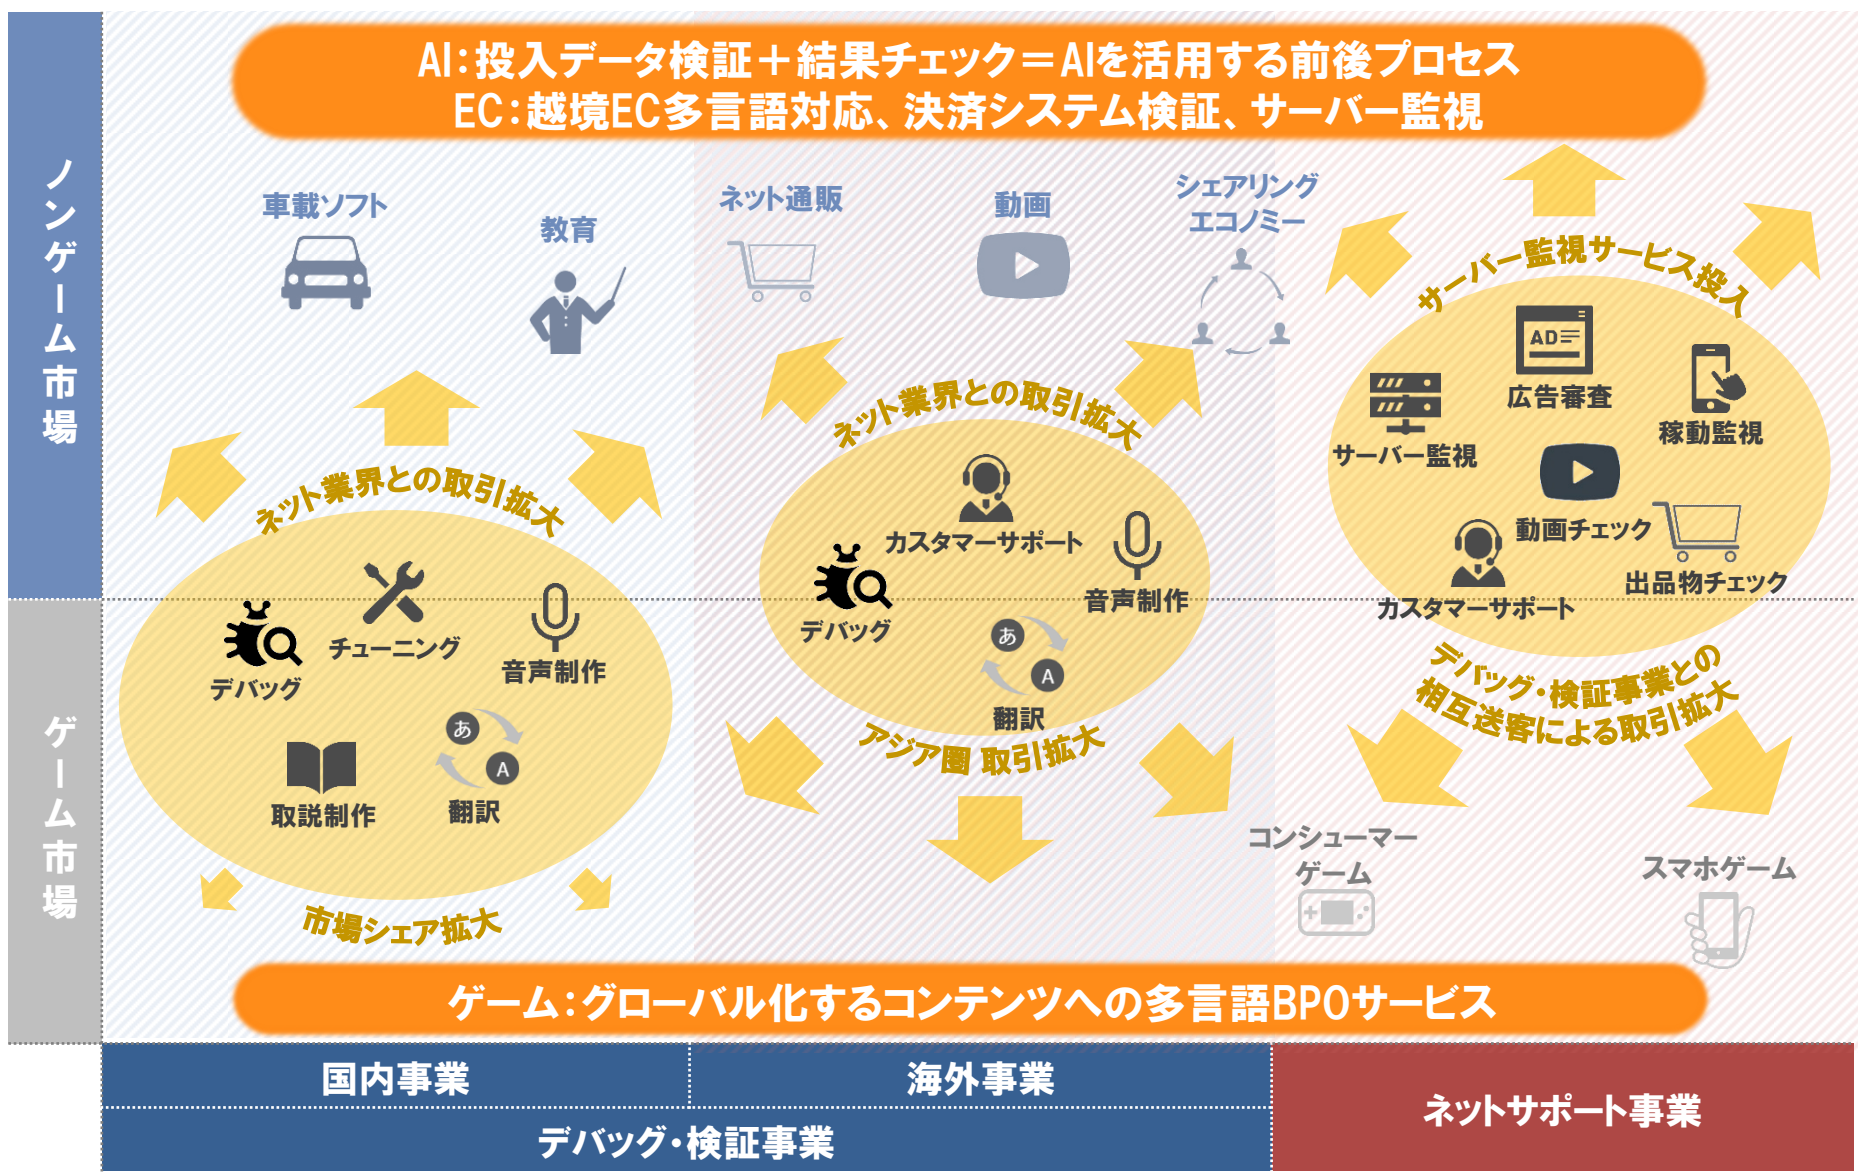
AI:投入データ検証＋結果チェック＝AIを活用する前後プロセス
EC:越境EC多言語対応、決済システム検証、サーバー監視

ノンゲーム市場

車載ソフト
教育
ネット通販
動画
シェアリング エコノミー

ネット業界との取引拡大
デバッグ
チューニング
音声制作
取説制作
あ
A
翻訳
市場シェア拡大

ネット業界との取引拡大
カスタマーサポート
デバッグ
音声制作
あ
A
翻訳
アジア圏 取引拡大

サーバー監視サービス投入
AD
広告審査
サーバー監視
稼動監視
動画チェック
カスタマーサポート
出品物チェック
デバッグ・検証事業との相互送客による取引拡大

コンシューマーゲーム
スマホゲーム

ゲーム市場

ゲーム:グローバル化するコンテンツへの多言語BPOサービス

国内事業
海外事業
デバッグ・検証事業
ネットサポート事業